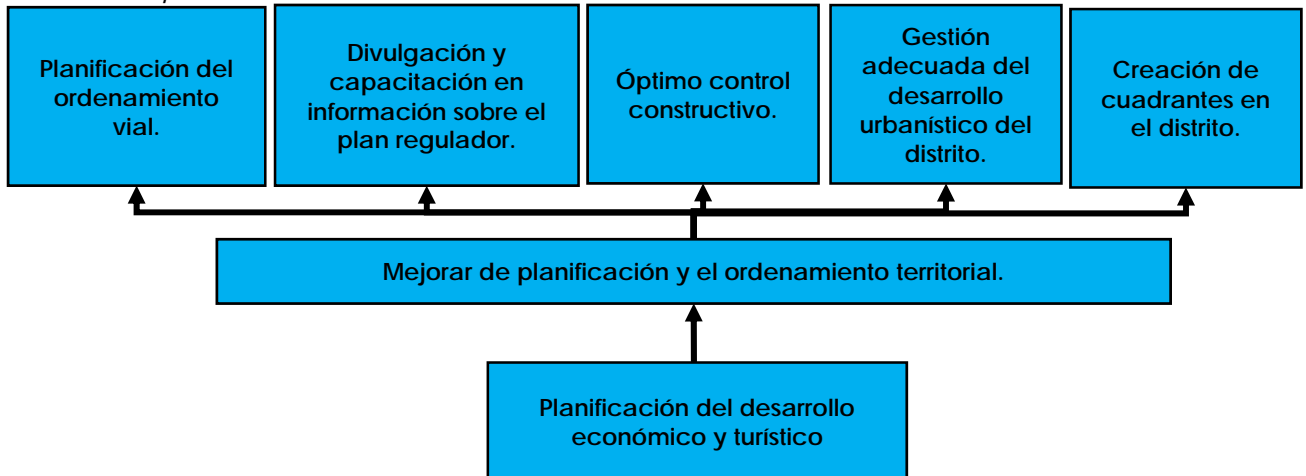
Planificación del ordenamiento vial.

Divulgación y capacitación en información sobre el plan regulador.

Óptimo control constructivo.

Gestión adecuada del desarrollo urbanístico del distrito.

Creación de cuadrantes en el distrito.

Mejorar de planificación y el ordenamiento territorial.

Planificación del desarrollo económico y turístico